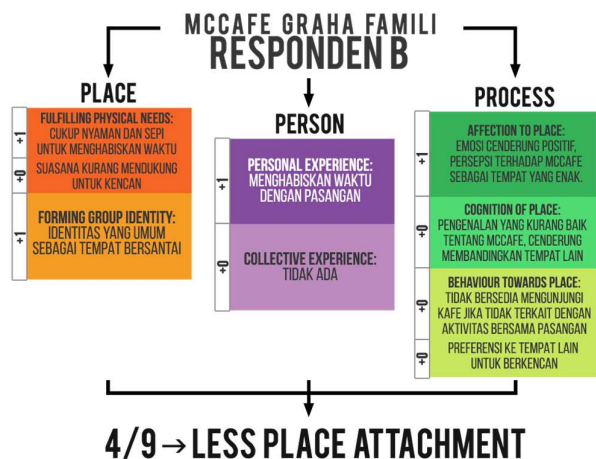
MCCAFE GRAHA FAMILI
RESPONDEN B

PLACE

+1 FULFILLING PHYSICAL NEEDS:
CUKUP NYAMAN DAN SEPI UNTUK MENGHABISKAN WAKTU

+0 SUASANA KURANG MENDUKUNG UNTUK KENCAN

+1 FORMING GROUP IDENTITY:
IDENTITAS YANG UMUM SEBAGAI TEMPAT BERSANTAI

PERSON

+1 PERSONAL EXPERIENCE:
MENGHABISKAN WAKTU DENGAN PASANGAN

+0 COLLECTIVE EXPERIENCE:
TIDAK ADA

PROCESS

+1 AFFECTION TO PLACE:
EMOSI CENDERUNG POSITIF, PERSEPSI TERHADAP MCCAFE SEBAGAI TEMPAT YANG ENAK.

+0 COGNITION OF PLACE:
PENGENALAN YANG KURANG BAIK TENTANG MCCAFE, CENDERUNG MEMBANDINGKAN TEMPAT LAIN

+0 BEHAVIOUR TOWARDS PLACE:
TIDAK BERSEDIA MENGUNJUNGI KAFE JIKA TIDAK TERKAIT DENGAN AKTIVITAS BERSAMA PASANGAN

+0 PREFERENSI KE TEMPAT LAIN UNTUK BERKENCAN

4/9 → LESS PLACE ATTACHMENT